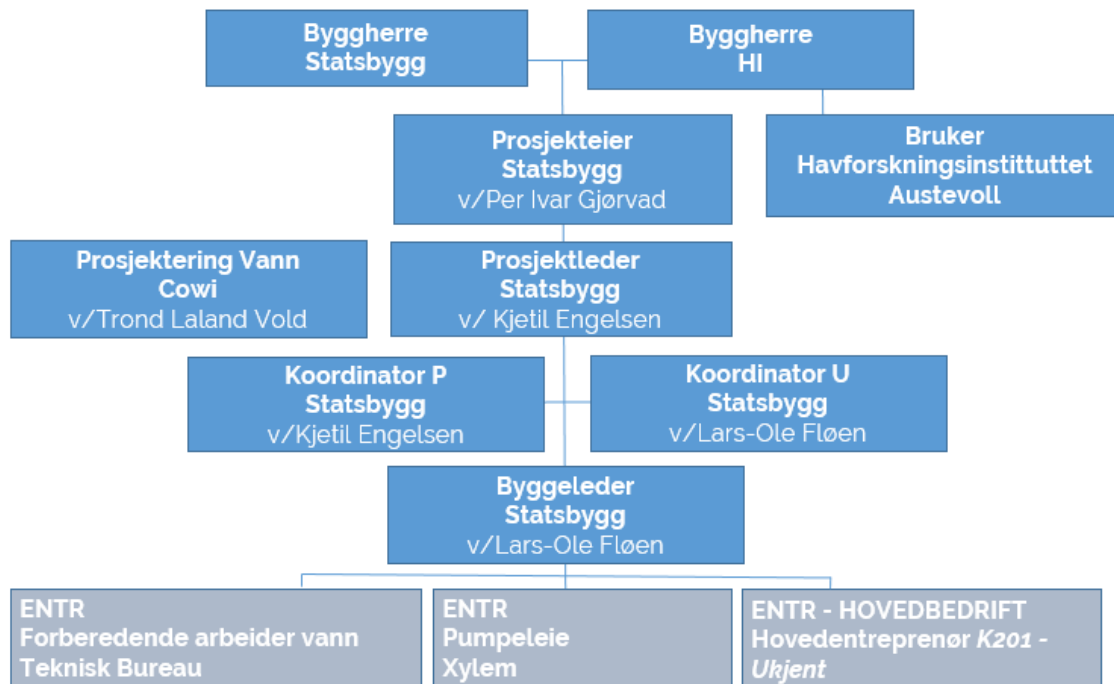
Byggherre
Statsbygg

Byggherre
HI

Prosjekteier
Statsbygg
v/Per Ivar Gjørvad

Bruker
Havforskningsinstituttet
Austevoll

Prosjektering Vann
Cowi
v/Trond Laland Vold

Prosjektleder
Statsbygg
v/ Kjetil Engelsen

Koordinator P
Statsbygg
v/Kjetil Engelsen

Koordinator U
Statsbygg
v/Lars-Ole Fløen

Byggeleder
Statsbygg
v/Lars-Ole Fløen

ENTR
Forberedende arbeider vann
Teknisk Bureau

ENTR
Pumpeleie
Xylem

ENTR - HOVEDBEDRIFT
Hovedentreprenør *K201 - Ukjent*